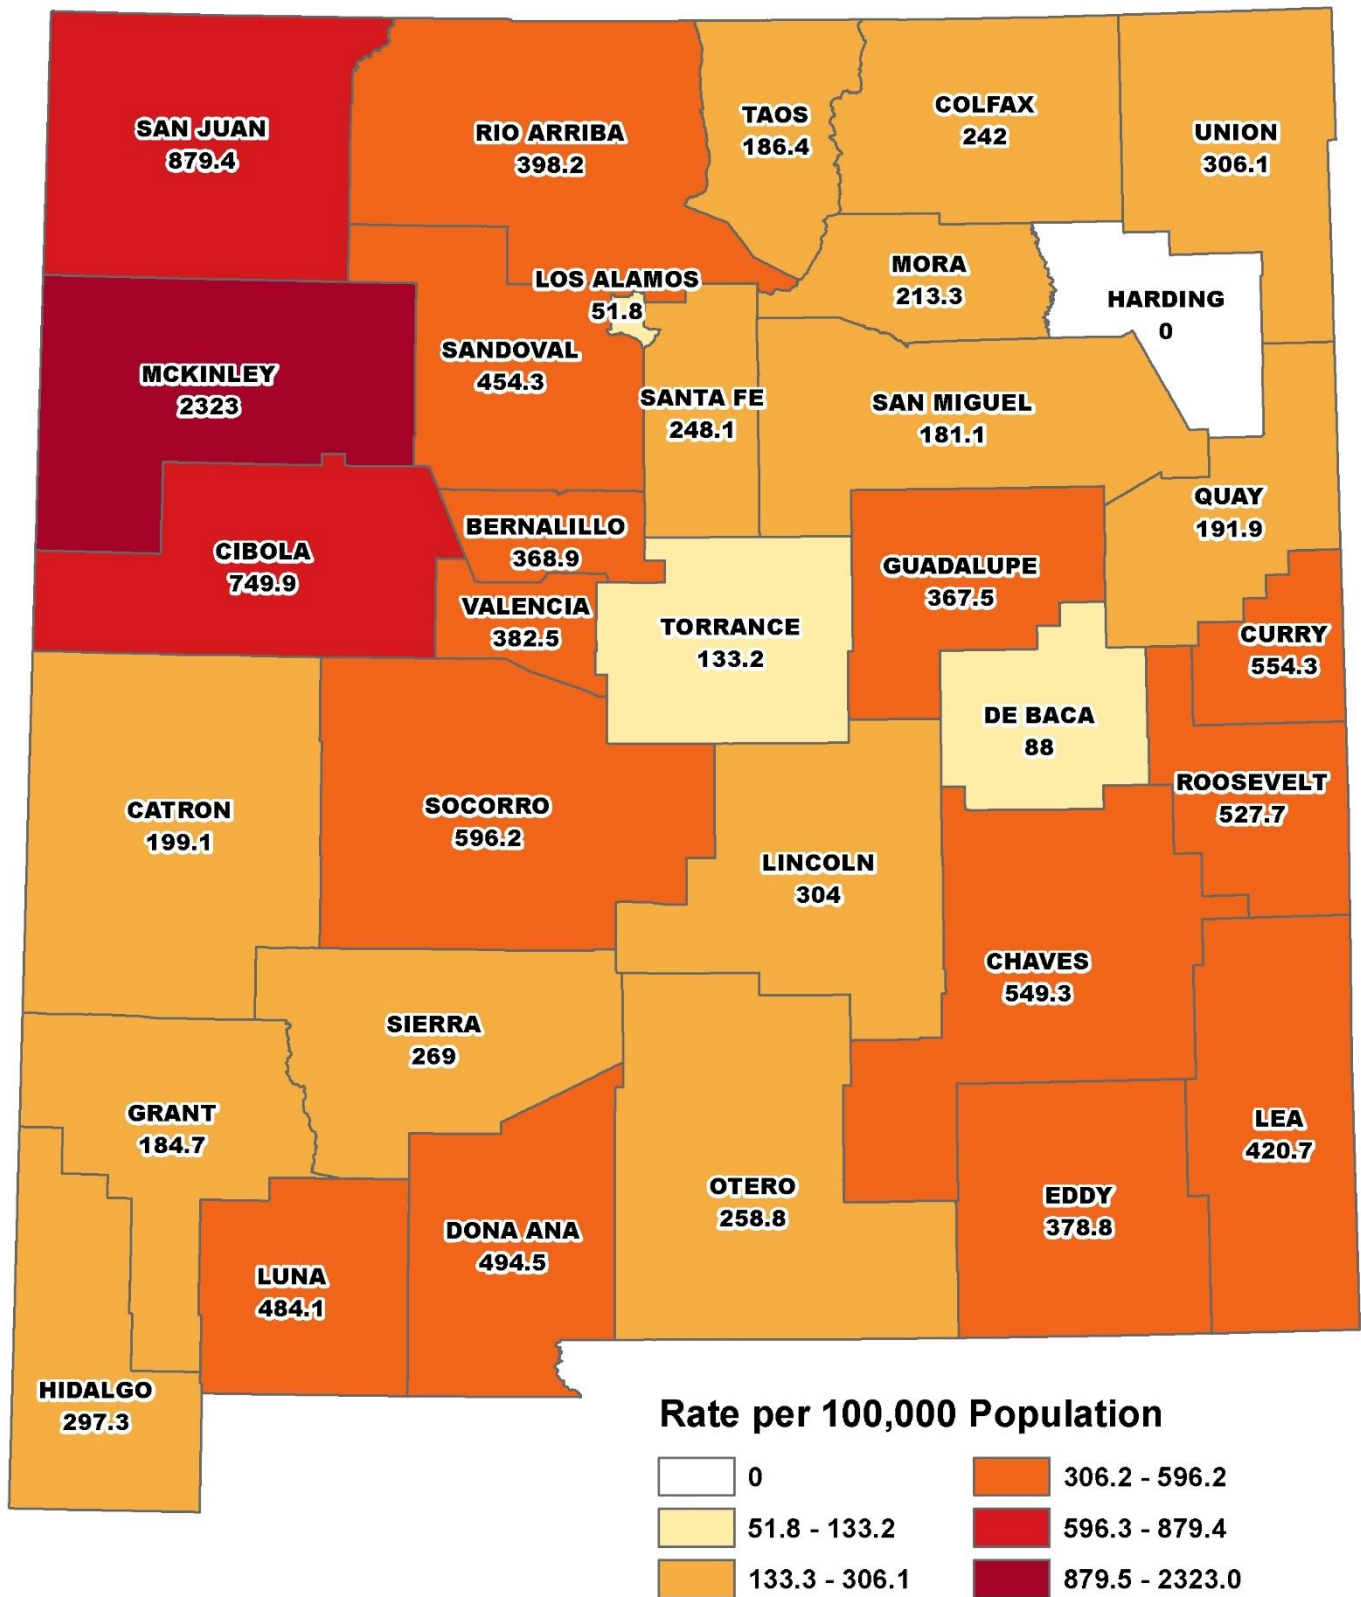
SAN JUAN
879.4

RIO ARRIBA
398.2

TAOS
186.4

COLFAX
242

UNION
306.1

LOS ALAMOS
51.8

MORA
213.3

HARDING
0

MCKINLEY
2323

SANDOVAL
454.3

SANTA FE
248.1

SAN MIGUEL
181.1

QUAY
191.9

BERNALILLO
368.9

CIBOLA
749.9

GUADALUPE
367.5

VALENCIA
382.5

TORRANCE
133.2

CURRY
554.3

DE BACA
88

ROOSEVELT
527.7

CATRON
199.1

SOCORRO
596.2

LINCOLN
304

CHAVES
549.3

SIERRA
269

GRANT
184.7

LEA
420.7

OTERO
258.8

EDDY
378.8

DONA ANA
494.5

LUNA
484.1

HIDALGO
297.3

Rate per 100,000 Population

| | |
|---|---|
| 0 | 306.2 - 596.2 |
| 51.8 - 133.2 | 596.3 - 879.4 |
| 133.3 - 306.1 | 879.5 - 2323.0 |